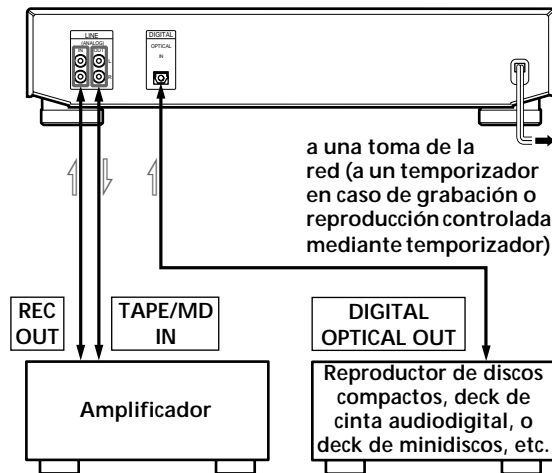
LINE
(ANALOG)
DIGITAL
OPTICAL
IN

a una toma de la red (a un temporizador en caso de grabación o reproducción controlada mediante temporizador)

REC OUT

TAPE/MD IN

DIGITAL OPTICAL OUT

Amplificador

Reproductor de discos compactos, deck de cinta audiodigital, o deck de minidiscos, etc.